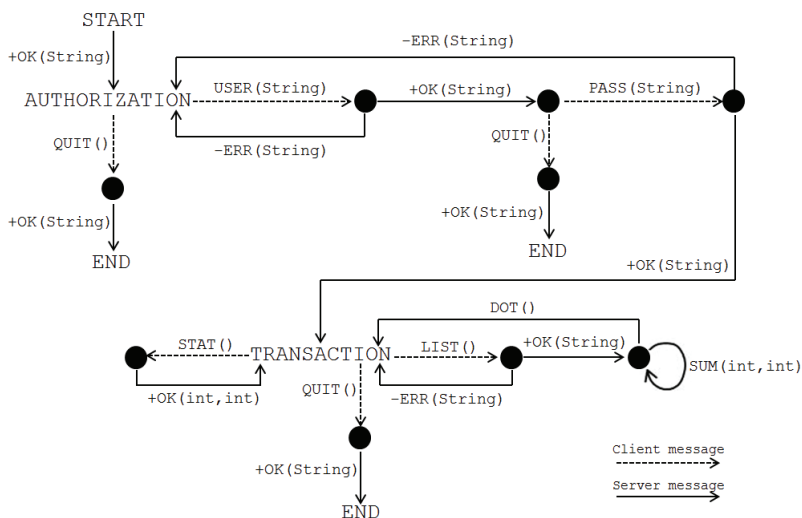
START

+OK(String)

-ERR(String)

AUTHORIZATION

USER(String)

+OK(String)

PASS(String)

-ERR(String)

QUIT()

QUIT()

+OK(String)

+OK(String)

END

END

+OK(String)

DOT()

STAT()

TRANSACTION

LIST()

+OK(String)

SUM(int,int)

+OK(int,int)

QUIT()

-ERR(String)

+OK(String)

END

Client message

Server message